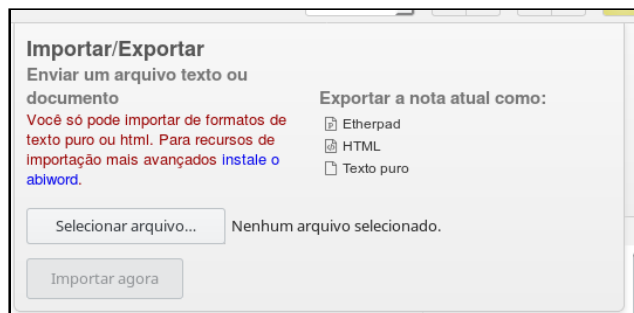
Importar/Exportar

Enviar um arquivo texto ou documento

Você só pode importar de formatos de texto puro ou html. Para recursos de importação mais avançados instale o abiword.

Exportar a nota atual como:

Etherpad

HTML

Texto puro

Selecionar arquivo...

Nenhum arquivo selecionado.

Importar agora